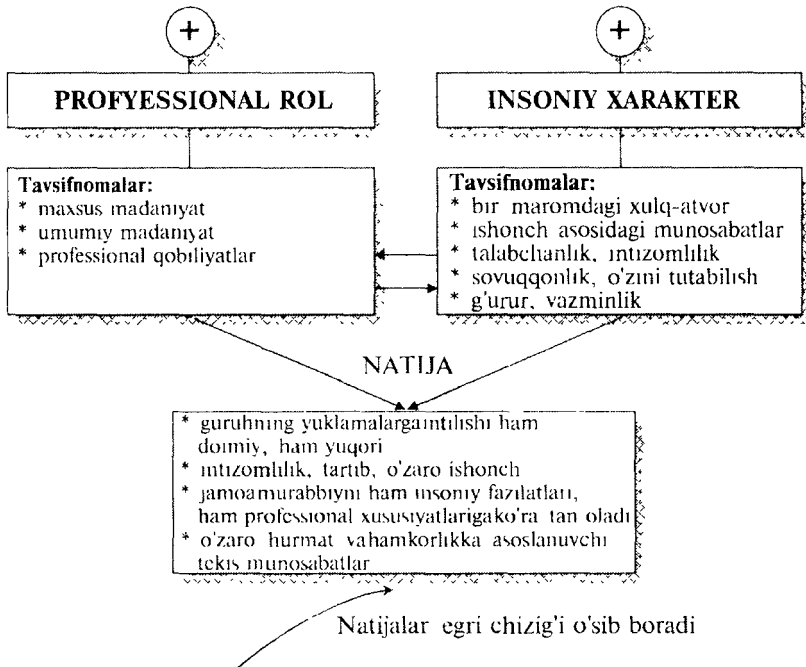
+

+

PROFYESSIONAL ROL

INSONIY XARAKTER

Tavsifnomalar:
* maxsus madaniyat
* umumiy madaniyat
* professional qobiliyatlar

Tavsifnomalar:
* bir maromdagi xulq-atvor
* ishonch asosidagi munosabatlar
* talabchanlik, intizomlilik
* sovuqqonlik, o'zini tutabilish
* g'urur, vazminlik

NATIJA

* guruhning yuklamalargaintilishi ham doimiy, ham yuqori
* intizomlilik, tartib, o'zaro ishonch
* jamoamurabbiyni ham insoniy fazilatlari, ham professional xususiyatlarigako'ra tan oladi
* o'zaro hurmat vahamkorlikka asoslanuvchi tekis munosabatlar

Natijalar egri chizig'i o'sib boradi